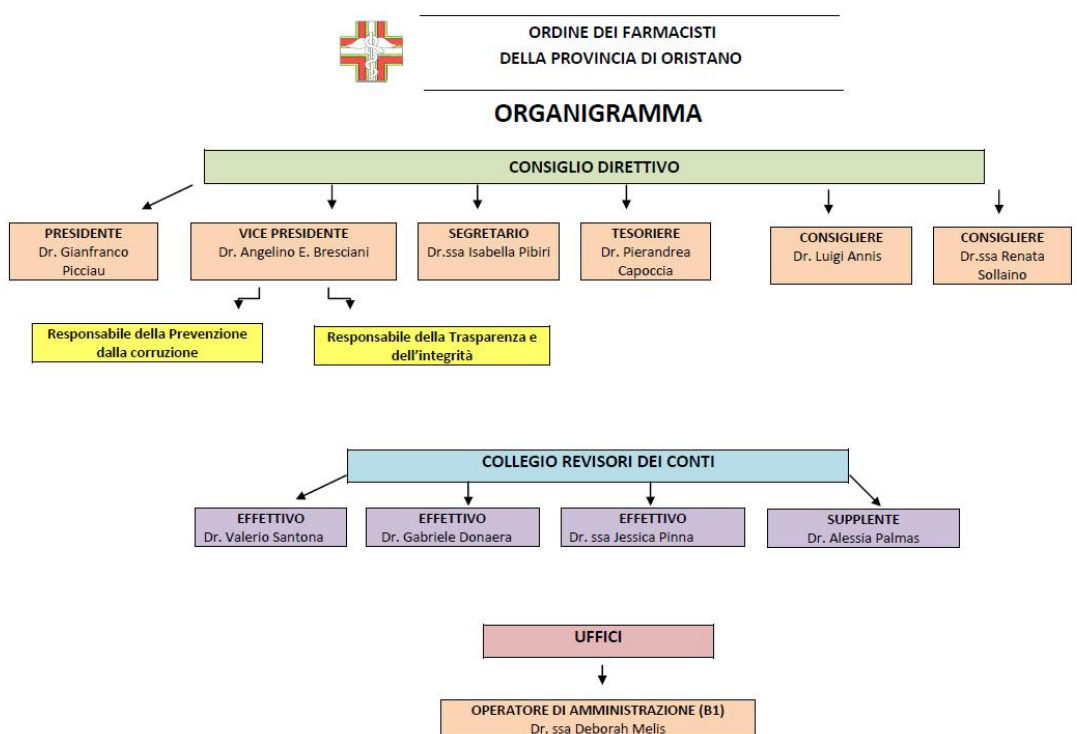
ORDINE DEI FARMACISTI
DELLA PROVINCIA DI ORISTANO

ORGANIGRAMMA

CONSIGLIO DIRETTIVO

PRESIDENTE
Dr. Gianfranco Picciau

VICE PRESIDENTE
Dr. Angelino E. Bresciani

SEGRETARIO
Dr.ssa Isabella Pibiri

TESORIERE
Dr. Pierandrea Capoccia

CONSIGLIERE
Dr. Luigi Annis

CONSIGLIERE
Dr.ssa Renata Sollaino

Responsabile della Prevenzione dalla corruzione

Responsabile della Trasparenza e dell'integrità

COLLEGIO REVISORI DEI CONTI

EFFETTIVO
Dr. Valerio Santona

EFFETTIVO
Dr. Gabriele Donaera

EFFETTIVO
Dr. ssa Jessica Pinna

SUPPLENTE
Dr. Alessia Palmas

UFFICI

OPERATORE DI AMMINISTRAZIONE (B1)
Dr. ssa Deborah Melis